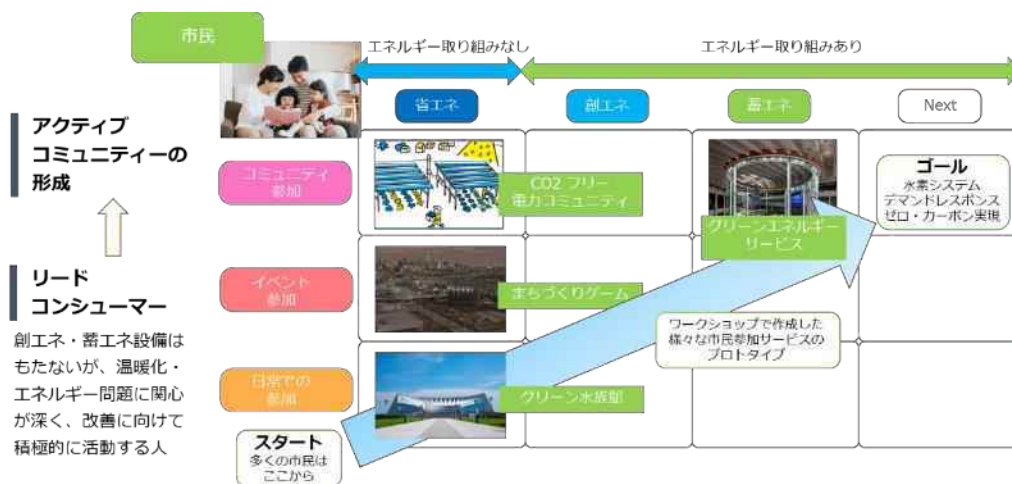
市民

エネルギー取り組みなし

エネルギー取り組みあり

省エネ

創エネ

蓄エネ

Next

アクティブ
コミュニティーの
形成

リード
コンシューマー

創エネ・蓄エネ設備はもたないが、温暖化・エネルギー問題に関心が深く、改善に向けて積極的に活動する人

コミュニティ参加

イベント参加

日常での参加

CO2 フリー電力コミュニティ

まちづくりゲーム

クリーン水族館

グリーンエネルギーサービス

ワークショップで作成した様々な市民参加サービスのプロトタイプ

ゴール
水素システム
デマンドレスポンス
ゼロ・カーボン実現

スタート
多くの市民は
ここから